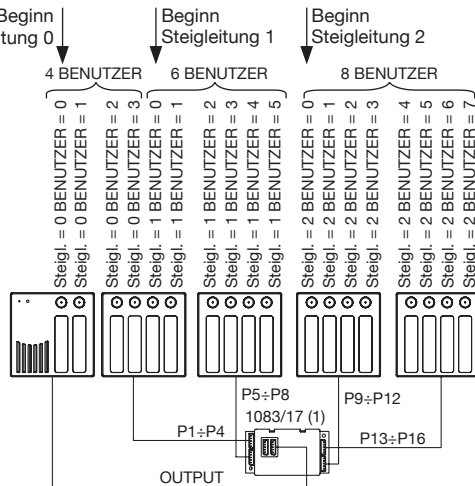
Beginn
tung 0

Beginn
Steigleitung 1

Beginn
Steigleitung 2

4 BENUTZER

6 BENUTZER

8 BENUTZER

Steigl. = 0 BENUTZER = 0
Steigl. = 0 BENUTZER = 1
Steigl. = 0 BENUTZER = 2
Steigl. = 0 BENUTZER = 3
Steigl. = 1 BENUTZER = 0
Steigl. = 1 BENUTZER = 1
Steigl. = 1 BENUTZER = 2
Steigl. = 1 BENUTZER = 3
Steigl. = 1 BENUTZER = 4
Steigl. = 1 BENUTZER = 5
Steigl. = 2 BENUTZER = 0
Steigl. = 2 BENUTZER = 1
Steigl. = 2 BENUTZER = 2
Steigl. = 2 BENUTZER = 3
Steigl. = 2 BENUTZER = 4
Steigl. = 2 BENUTZER = 5
Steigl. = 2 BENUTZER = 6
Steigl. = 2 BENUTZER = 7

P5÷P8

P9÷P12

1083/17 (1)

P1÷P4

P13÷P16

OUTPUT